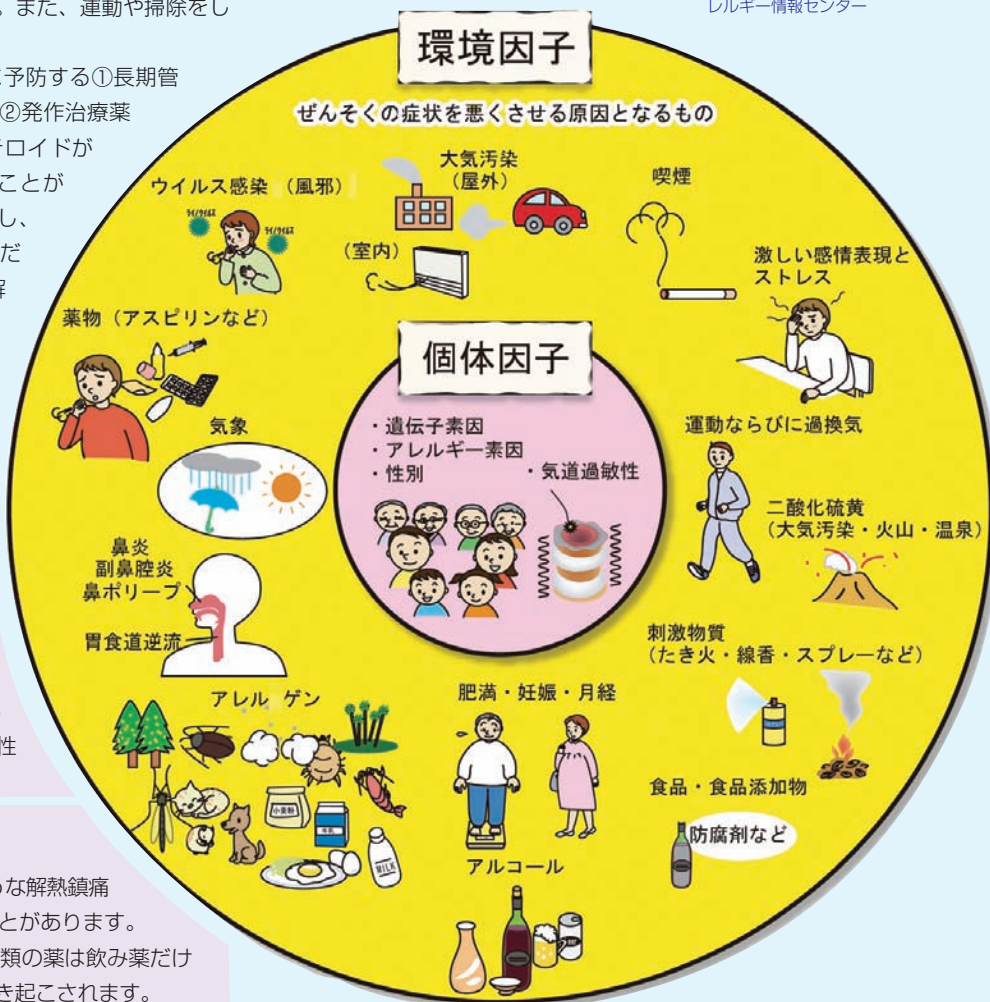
、また、運動や掃除をし

予防する①長期管
②発作治療薬
テロイドが
ことが
し、
だ
解

性

な解熱鎮痛
とがあります。
類の薬は飲み薬だけ
き起こされます。

レルギー情報センター

環境因子

ぜんそくの症状を悪くさせる原因となるもの

ウイルス感染（風邪）

大気汚染
（屋外）

（室内）

喫煙

激しい感情表現と
ストレス

薬物（アスピリンなど）

気象

個体因子

・遺伝子素因
・アレルギー素因
・性別
・気道過敏性

運動ならびに過換気

二酸化硫黄
（大気汚染・火山・温泉）

鼻炎
副鼻腔炎
鼻ポリープ

胃食道逆流

刺激物質
（たき火・線香・スプレーなど）

アレル ゲン

小麦粉

牛乳

MILK

肥満・妊娠・月経

食品・食品添加物

防腐剤など

アルコール